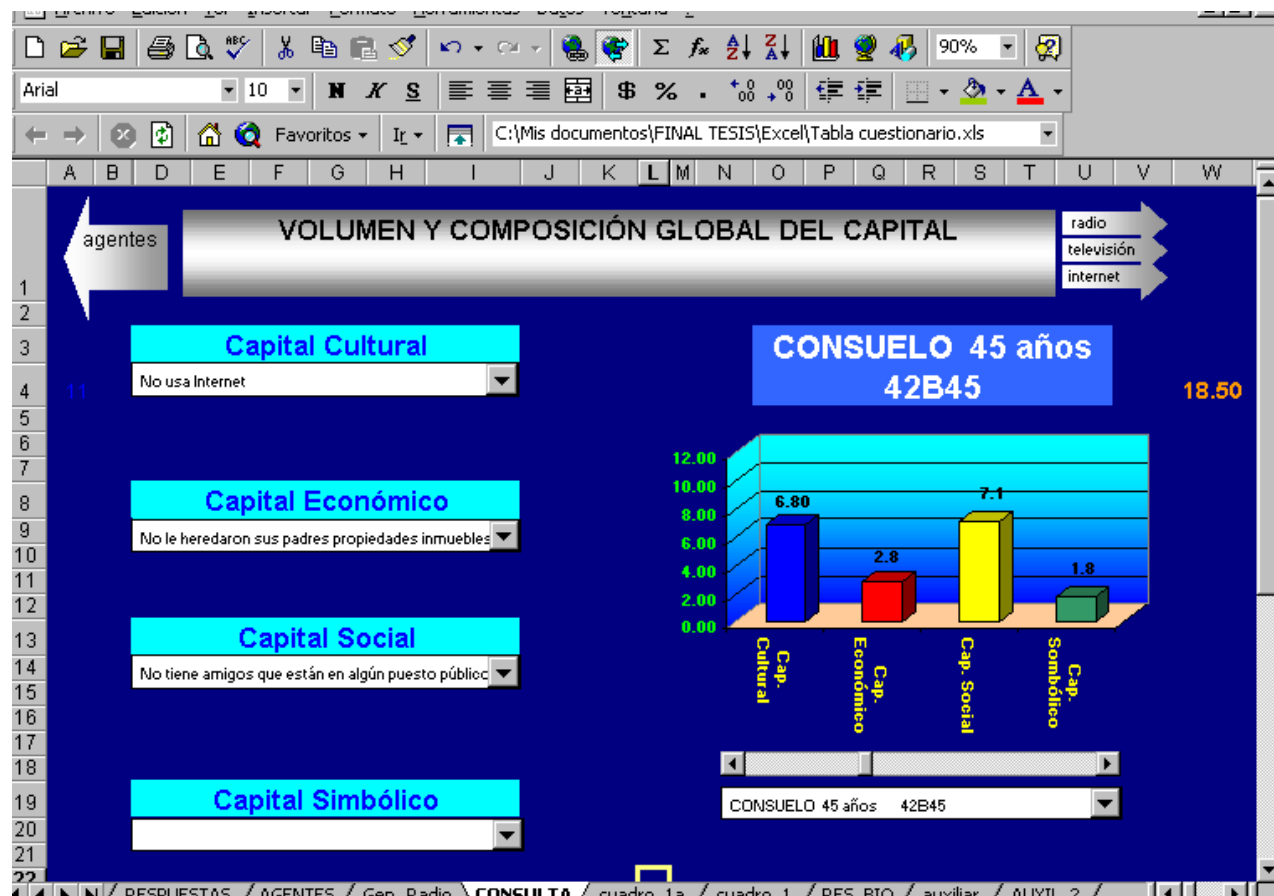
90%

Arial 10 N K S $ % .

Favoritos Ir C:\Mis documentos\FINAL TESIS\Excel\Tabla cuestionario.xls

A B D E F G H I J K L M N O P Q R S T U V W

agentes

VOLUMEN Y COMPOSICIÓN GLOBAL DEL CAPITAL

radio
televisión
internet

Capital Cultural
No usa Internet

CONSUELO 45 años
42B45

11

18.50

Capital Económico
No le heredaron sus padres propiedades inmuebles

Capital Social
No tiene amigos que están en algún puesto público

Capital Simbólico

12.00
10.00
8.00
6.00
4.00
2.00
0.00

6.80
2.8
7.1
1.8

Cap. Cultural
Cap. Económico
Cap. Social
Cap. Sombólico

CONSUELO 45 años 42B45

RESPUESTAS / AGENTES / Gen. Radio / CONSULTA / cuadro 1a / cuadro 1 / RES. BIO / auxiliar / AUXIL 2 /